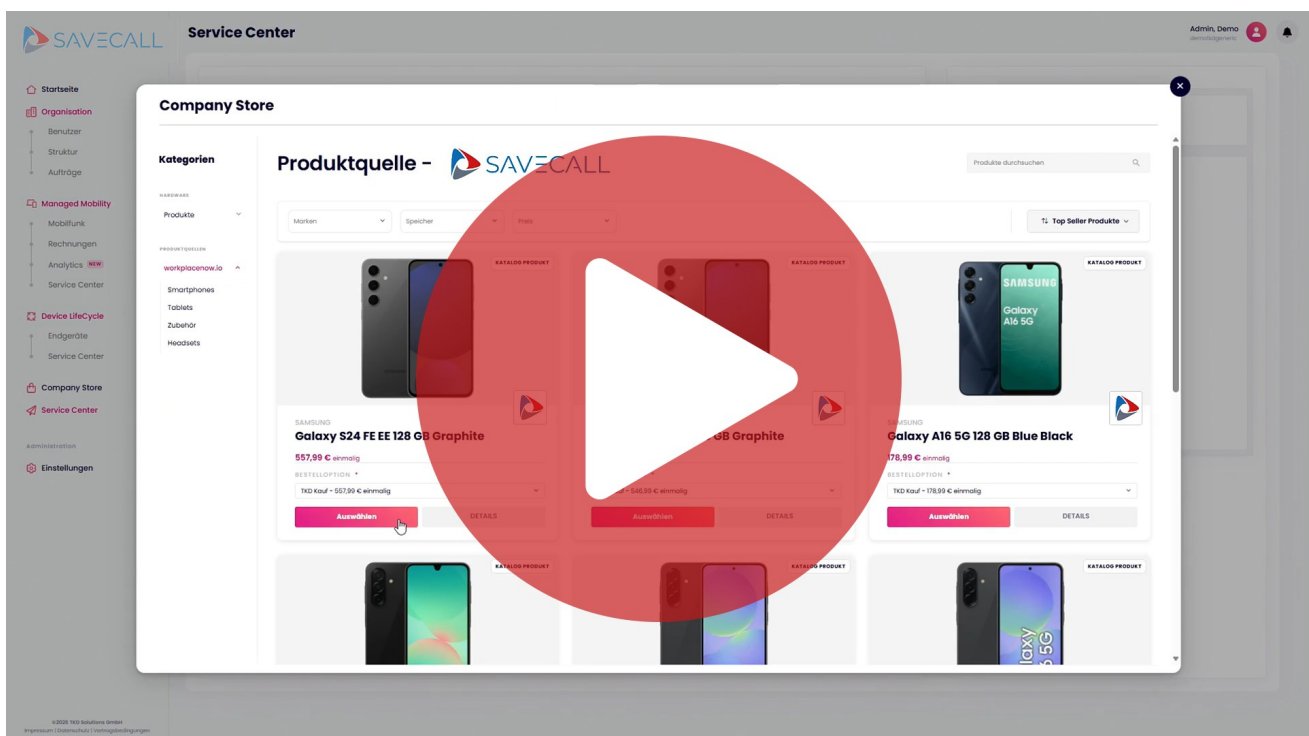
SAVECALL

Service Center

Admin, Demo
demo@agenericl

Startseite
Organisation
Benutzer
Struktur
Aufträge
Managed Mobility
Mobilfunk
Rechnungen
Analytics NEW
Service Center
Device LifeCycle
Endgeräte
Service Center
Company Store
Service Center
Administration
Einstellungen

©2026 TKD Solutions GmbH
Impressum | Datenschutz | Vertragsbedingungen

Company Store

Kategorien

HARDWARE
Produkte

PRODUKTQUELLEN
workplacenow.io
Smartphones
Tablets
Zubehör
Headsets

Produktquelle - SAVECALL

Produkte durchsuchen

Marken
Speicher
Preis

Top Seller Produkte

KATALOG PRODUKT
SAMSUNG
Galaxy S24 FE EE 128 GB Graphite
557,99 € einmalig
BESTELLOPTION *
TKD Kauf - 557,99 € einmalig
Auswählen
DETAILS

KATALOG PRODUKT
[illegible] GB Graphite
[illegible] - 546,99 € einmalig
Auswählen
DETAILS

KATALOG PRODUKT
SAMSUNG
Galaxy A16 5G 128 GB Blue Black
178,99 € einmalig
BESTELLOPTION *
TKD Kauf - 178,99 € einmalig
Auswählen
DETAILS

KATALOG PRODUKT
KATALOG PRODUKT
KATALOG PRODUKT